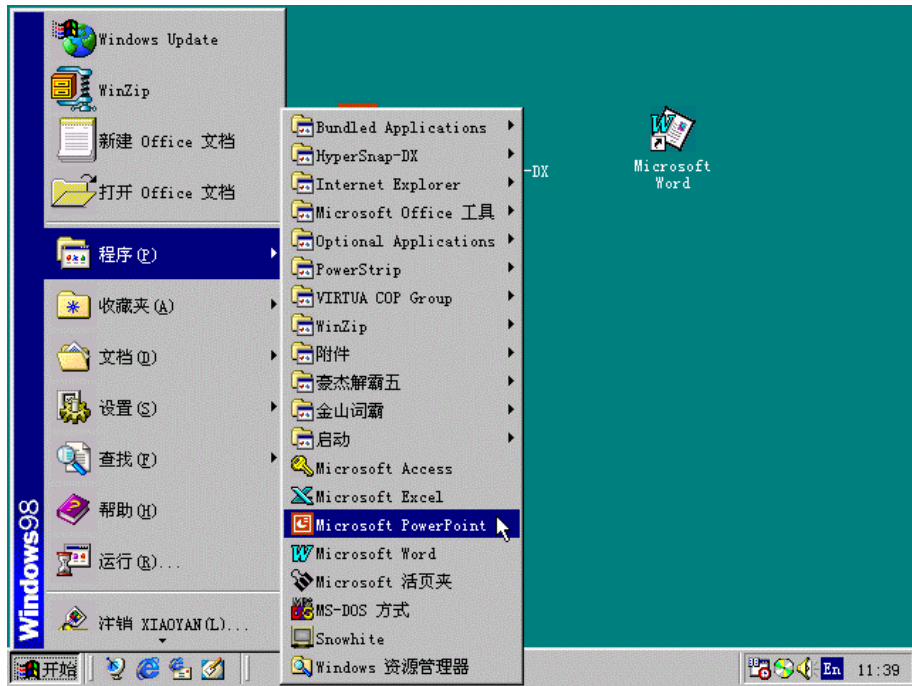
Windows Update

WinZip

新建 Office 文档

打开 Office 文档

程序(P)

收藏夹(A)

文档(D)

设置(S)

查找(F)

帮助(H)

运行(R)...

注销 XIAOYAN(L)...

Windows98

Bundled Applications
HyperSnap-DX
Internet Explorer
Microsoft Office 工具
Optional Applications
PowerStrip
VIRTUA COP Group
WinZip
附件
豪杰解霸五
金山词霸
启动
Microsoft Access
Microsoft Excel
Microsoft PowerPoint
Microsoft Word
Microsoft 活页夹
MS-DOS 方式
Snowhite
Windows 资源管理器

-DX

Microsoft Word

开始

En 11:39